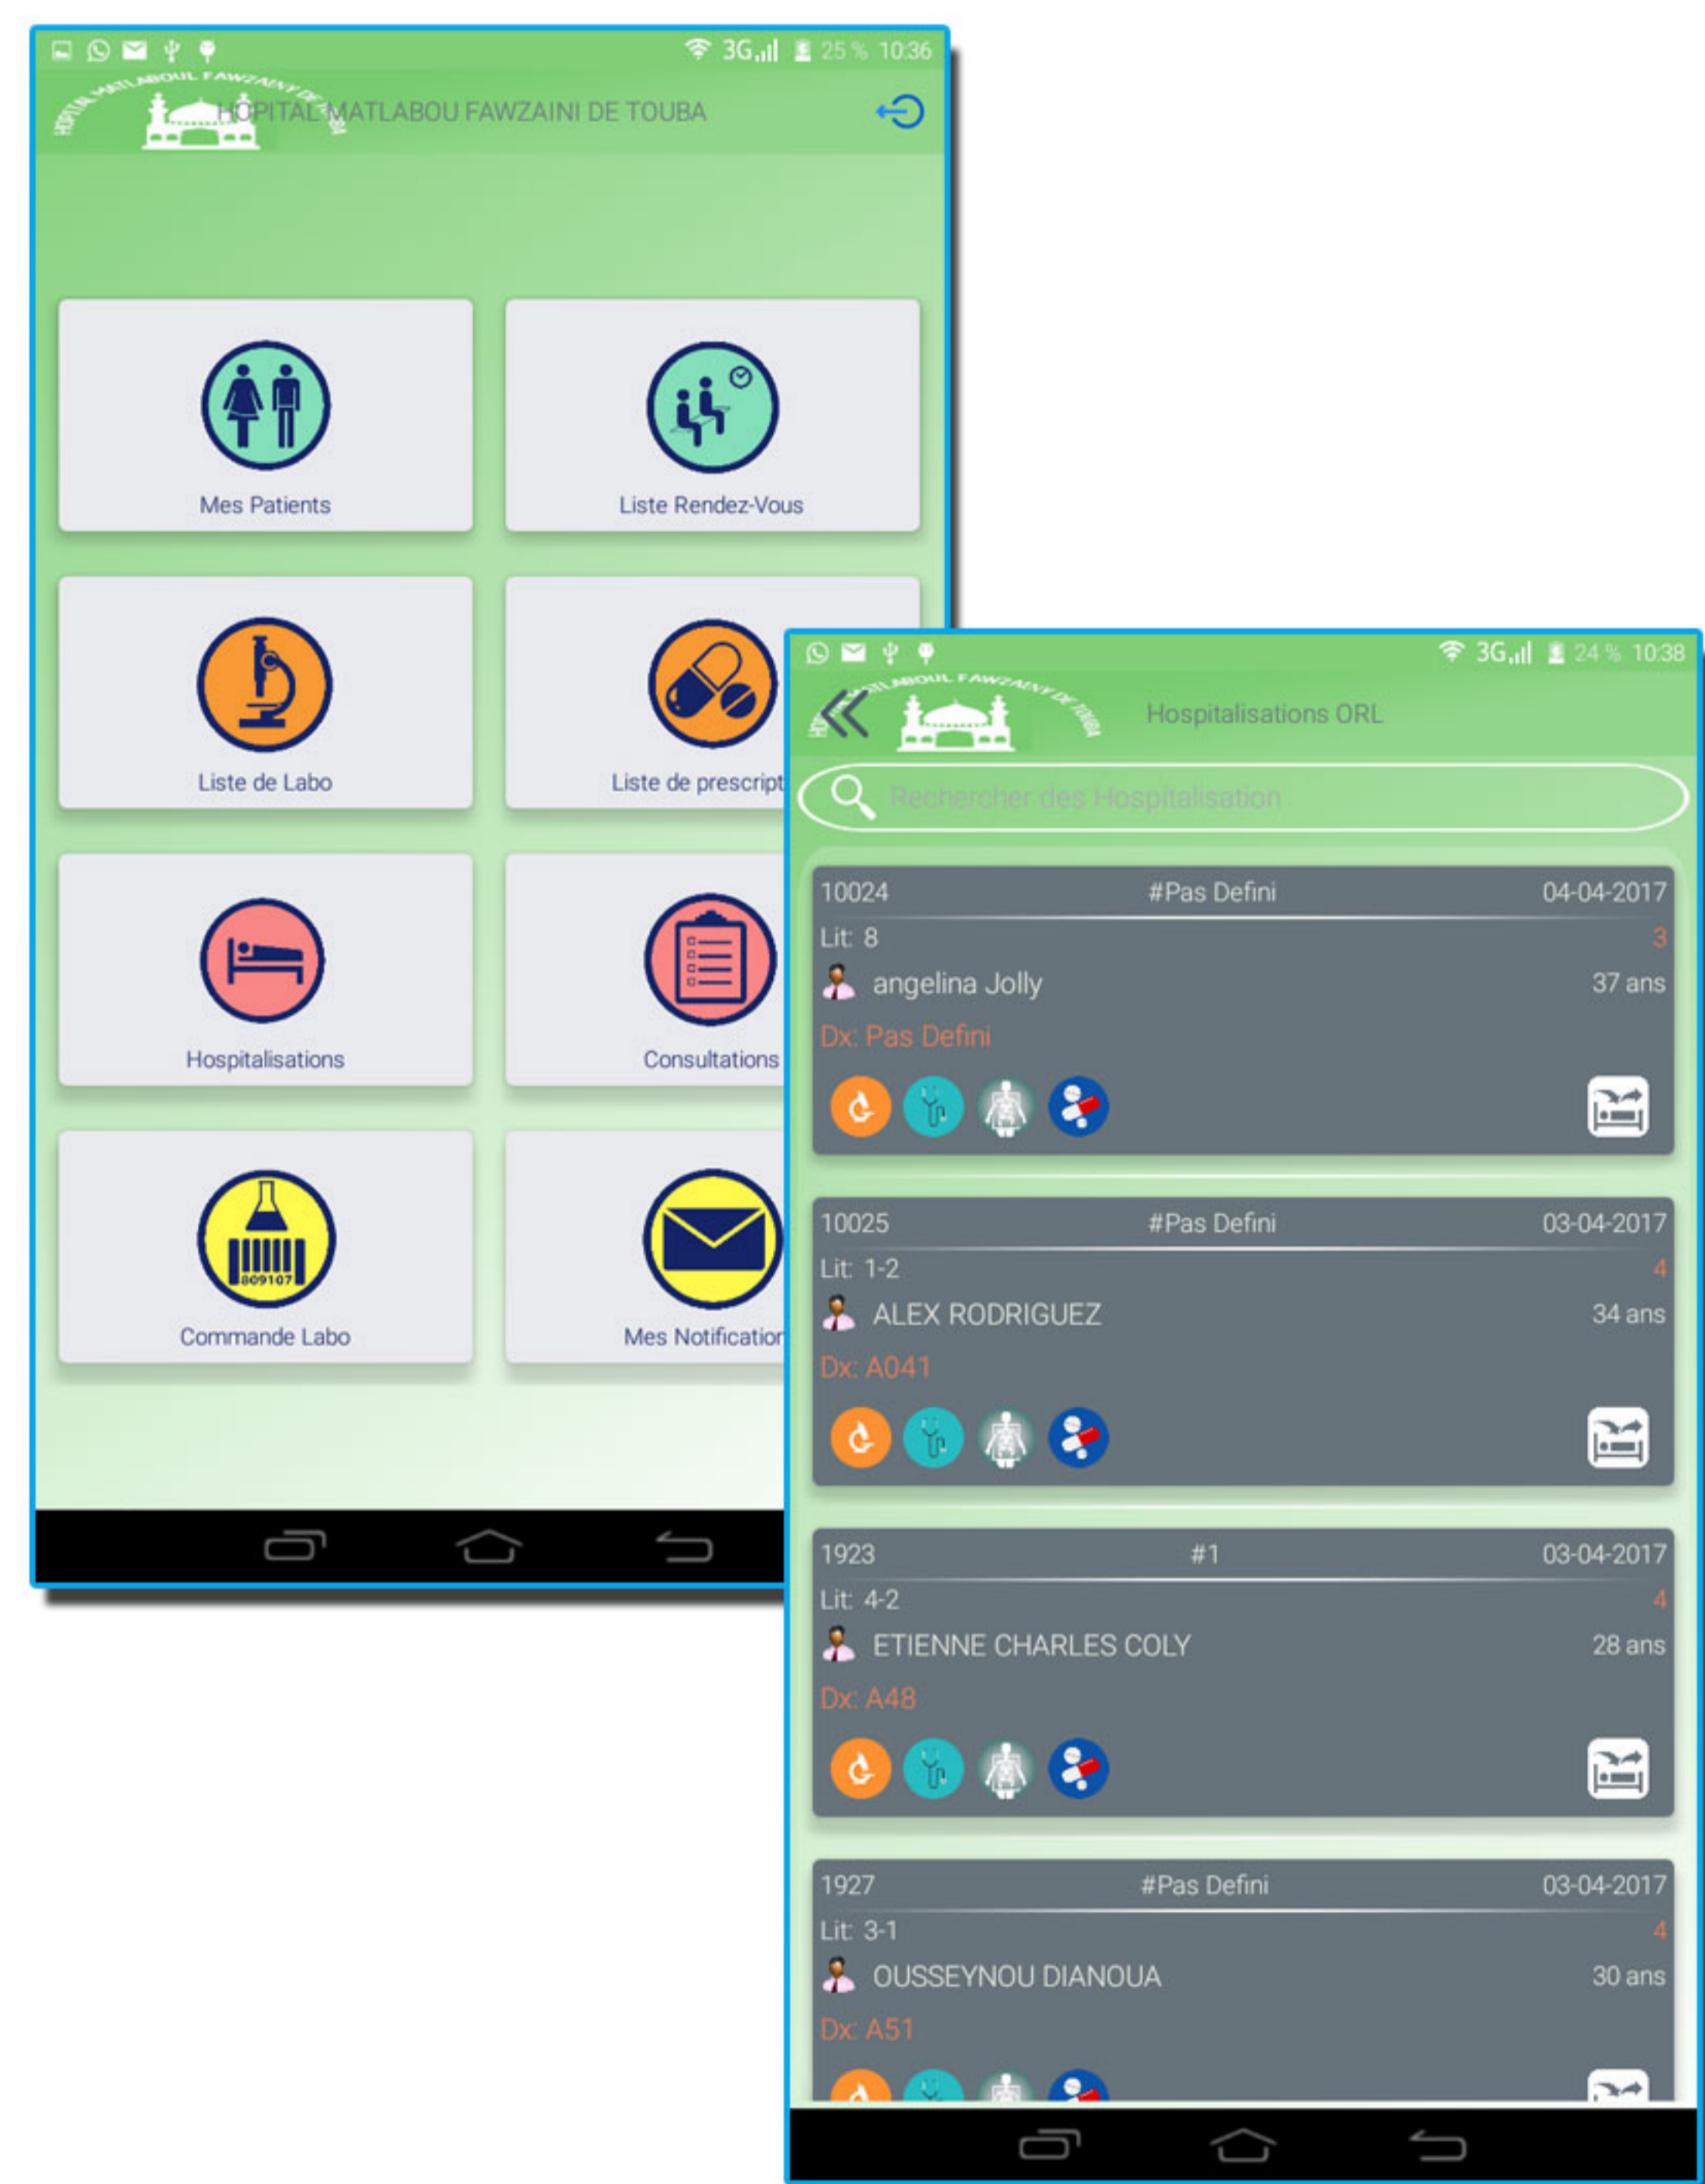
3G 25 % 10:36

HOPITAL MATLABOUL FAWZAINI DE TOUBA

HOPITAL MATLABOU FAWZAINI DE TOUBA

Mes Patients

Liste Rendez-Vous

Liste de Labo

Liste de prescript

Hospitalisations

Consultations

809107

Commande Labo

Mes Notification

3G 24 % 10:38

HOPITAL MATLABOUL FAWZAINI DE TOUBA

Hospitalisations ORL

Rechercher des Hospitalisation

10024 #Pas Defini 04-04-2017
Lit: 8 3
angelina Jolly 37 ans
Dx: Pas Defini

10025 #Pas Defini 03-04-2017
Lit: 1-2 4
ALEX RODRIGUEZ 34 ans
Dx: A041

1923 #1 03-04-2017
Lit: 4-2 4
ETIENNE CHARLES COLY 28 ans
Dx: A48

1927 #Pas Defini 03-04-2017
Lit: 3-1 4
OUSSEYNOU DIANOUA 30 ans
Dx: A51